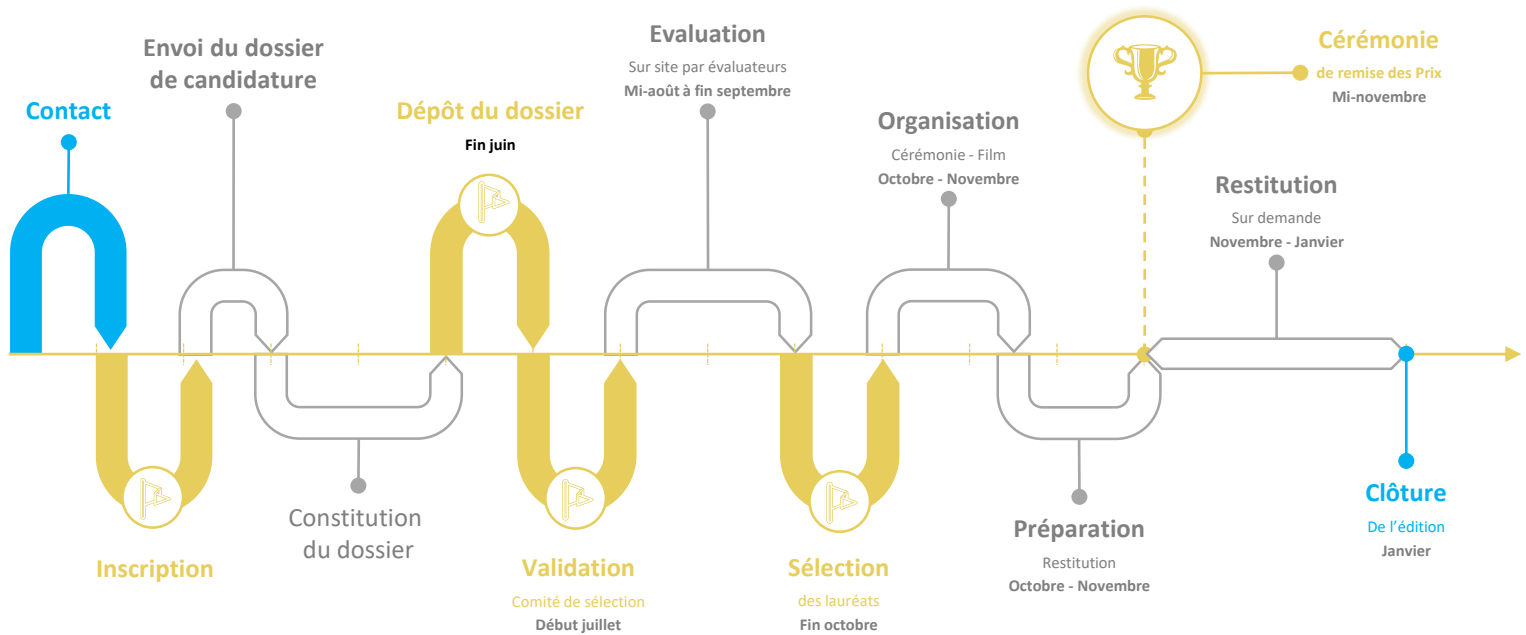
Contact

Envoi du dossier de candidature

Inscription

Constitution du dossier

Dépôt du dossier

Fin juin

Validation

Comité de sélection

Début juillet

Evaluation

Sur site par évaluateurs

Mi-août à fin septembre

Sélection

des lauréats

Fin octobre

Organisation

Cérémonie - Film

Octobre - Novembre

Préparation

Restitution

Octobre - Novembre

Cérémonie

de remise des Prix

Mi-novembre

Restitution

Sur demande

Novembre - Janvier

Clôture

De l'édition

Janvier